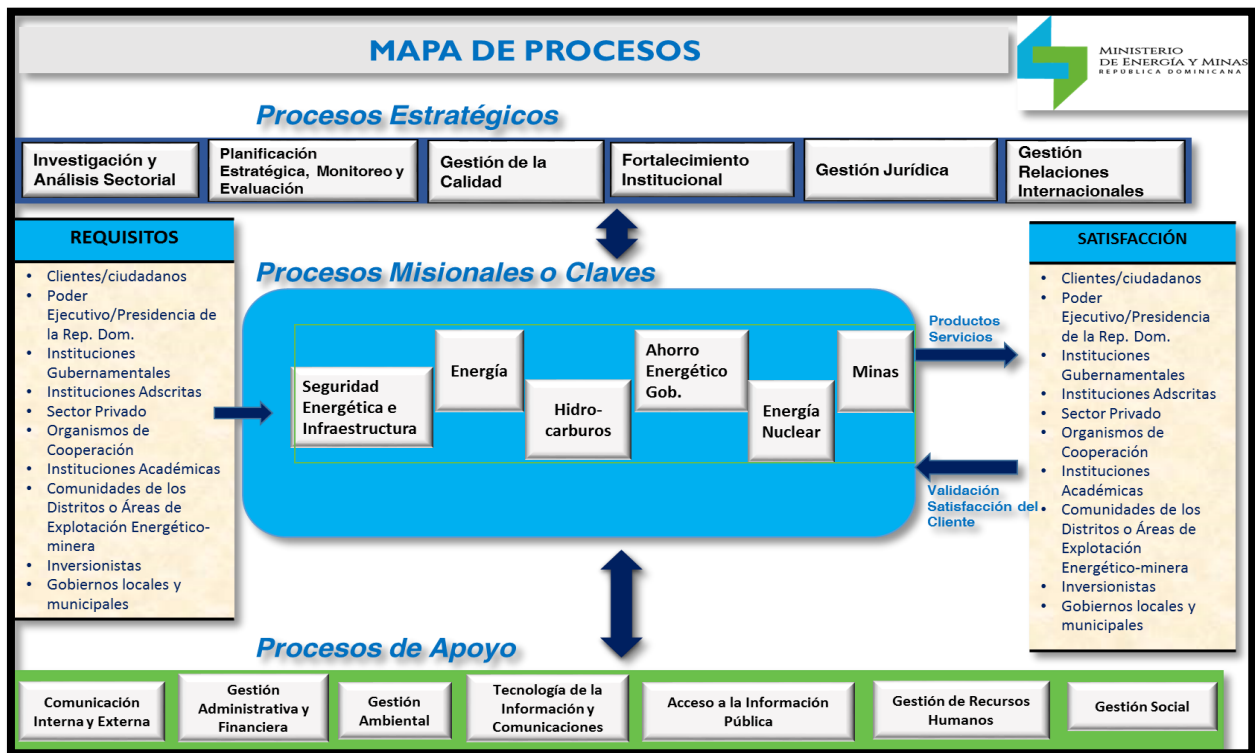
MAPA DE PROCESOS

MINISTERIO DE ENERGÍA Y MINAS
REPÚBLICA DOMINICANA

Procesos Estratégicos

Investigación y Análisis Sectorial

Planificación Estratégica, Monitoreo y Evaluación

Gestión de la Calidad

Fortalecimiento Institucional

Gestión Jurídica

Gestión Relaciones Internacionales

REQUISITOS

- Clientes/ciudadanos
- Poder Ejecutivo/Presidencia de la Rep. Dom.
- Instituciones Gubernamentales
- Instituciones Adscritas
- Sector Privado
- Organismos de Cooperación
- Instituciones Académicas
- Comunidades de los Distritos o Áreas de Explotación Energético-minera
- Inversionistas
- Gobiernos locales y municipales

Procesos Misionales o Claves

Seguridad Energética e Infraestructura

Energía

Hidro-carburos

Ahorro Energético Gob.

Energía Nuclear

Minas

Productos Servicios

Validación Satisfacción del Cliente

SATISFACCIÓN

- Clientes/ciudadanos
- Poder Ejecutivo/Presidencia de la Rep. Dom.
- Instituciones Gubernamentales
- Instituciones Adscritas
- Sector Privado
- Organismos de Cooperación
- Instituciones Académicas
- Comunidades de los Distritos o Áreas de Explotación Energético-minera
- Inversionistas
- Gobiernos locales y municipales

Procesos de Apoyo

Comunicación Interna y Externa

Gestión Administrativa y Financiera

Gestión Ambiental

Tecnología de la Información y Comunicaciones

Acceso a la Información Pública

Gestión de Recursos Humanos

Gestión Social